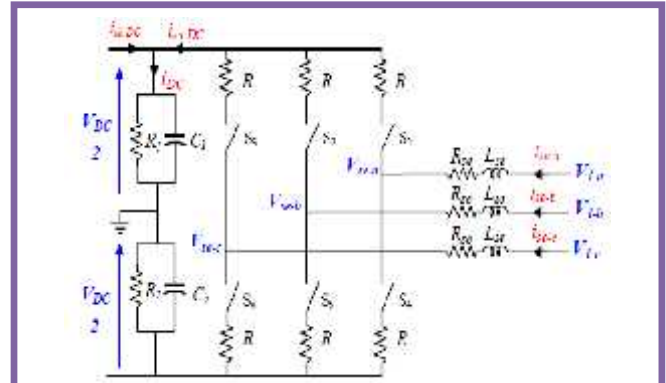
$i_{d,DC}$ $i_{r,DC}$

$i_{DC}$

$V_{DC}$
2

$R_1$ $C_1$

$R_2$ $C_2$

$V_{DC}$
2

R R R

$S_4$ $S_3$ $S_5$

$V_{SHa}$ $V_{SHb}$ $V_{SHc}$

$R_{SH}$ $L_{SH}$ $i_{SH-a}$ $V_{La}$

$R_{SH}$ $L_{SH}$ $i_{SH-b}$ $V_{Lb}$

$R_{SH}$ $L_{SH}$ $i_{SH-c}$ $V_{Lc}$

$S_4$ $S_5$ $S_6$

R R R